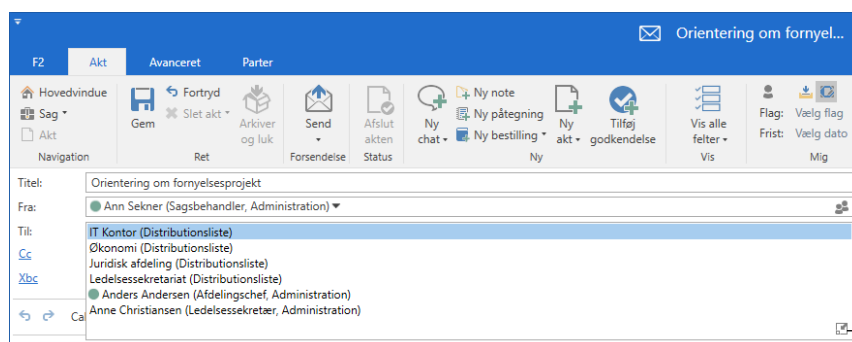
Orientering om fornyel...

F2
Akt
Avanceret
Parter

Hovedvindue
Sag
Akt
Navigation

Gem
Fortryd
Slet akt
Arkiver og luk
Ret

Send
Forsendelse

Afslut akten
Status

Ny chat
Ny note
Ny påtegning
Ny bestilling
Ny akt
Tilføj godkendelse
Ny

Vis alle felter
Vis

Flag: Vælg flag
Frist: Vælg dato
Mig

Titel: Orientering om fornyelsesprojekt
Fra: Ann Sekner (Sagsbehandler, Administration)
Til:
Cc
Xbc

IT Kontor (Distributionsliste)
Økonomi (Distributionsliste)
Juridisk afdeling (Distributionsliste)
Ledelsessekretariat (Distributionsliste)
Anders Andersen (Afdelingschef, Administration)
Anne Christiansen (Ledelsessekretær, Administration)

Ca